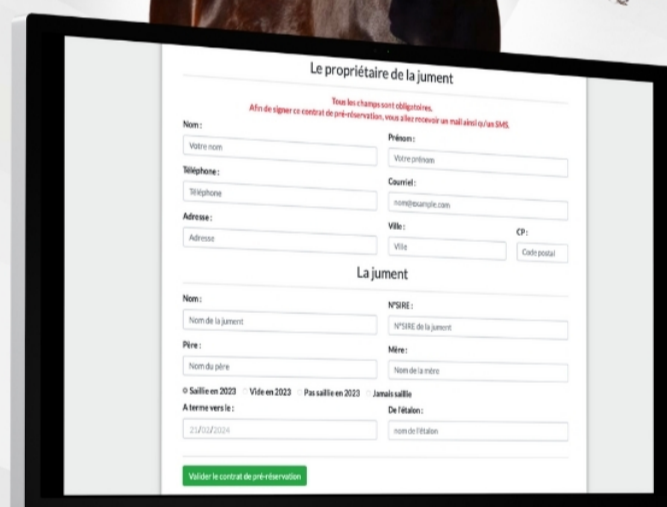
Le propriétaire de la jument

Tous les champs sont obligatoires.
Afin de signer ce contrat de pré-réservation, vous allez recevoir un mail ainsi qu'un SMS.

Nom :
Votre nom
Prénom :
Votre prénom
Téléphone :
Téléphone
Courriel :
nom@example.com
Adresse :
Adresse
Ville :
Ville
CP :
Code postal

La jument

Nom :
Nom de la jument
N°SIRE :
N°SIRE de la jument
Père :
Nom du père
Mère :
Nom de la mère
Saillie en 2023
Vide en 2023
Pas saillie en 2023
Jamais saillie
A terme vers le :
21/02/2024
De l'étalon :
nom de l'étalon

Valider le contrat de pré-réservation